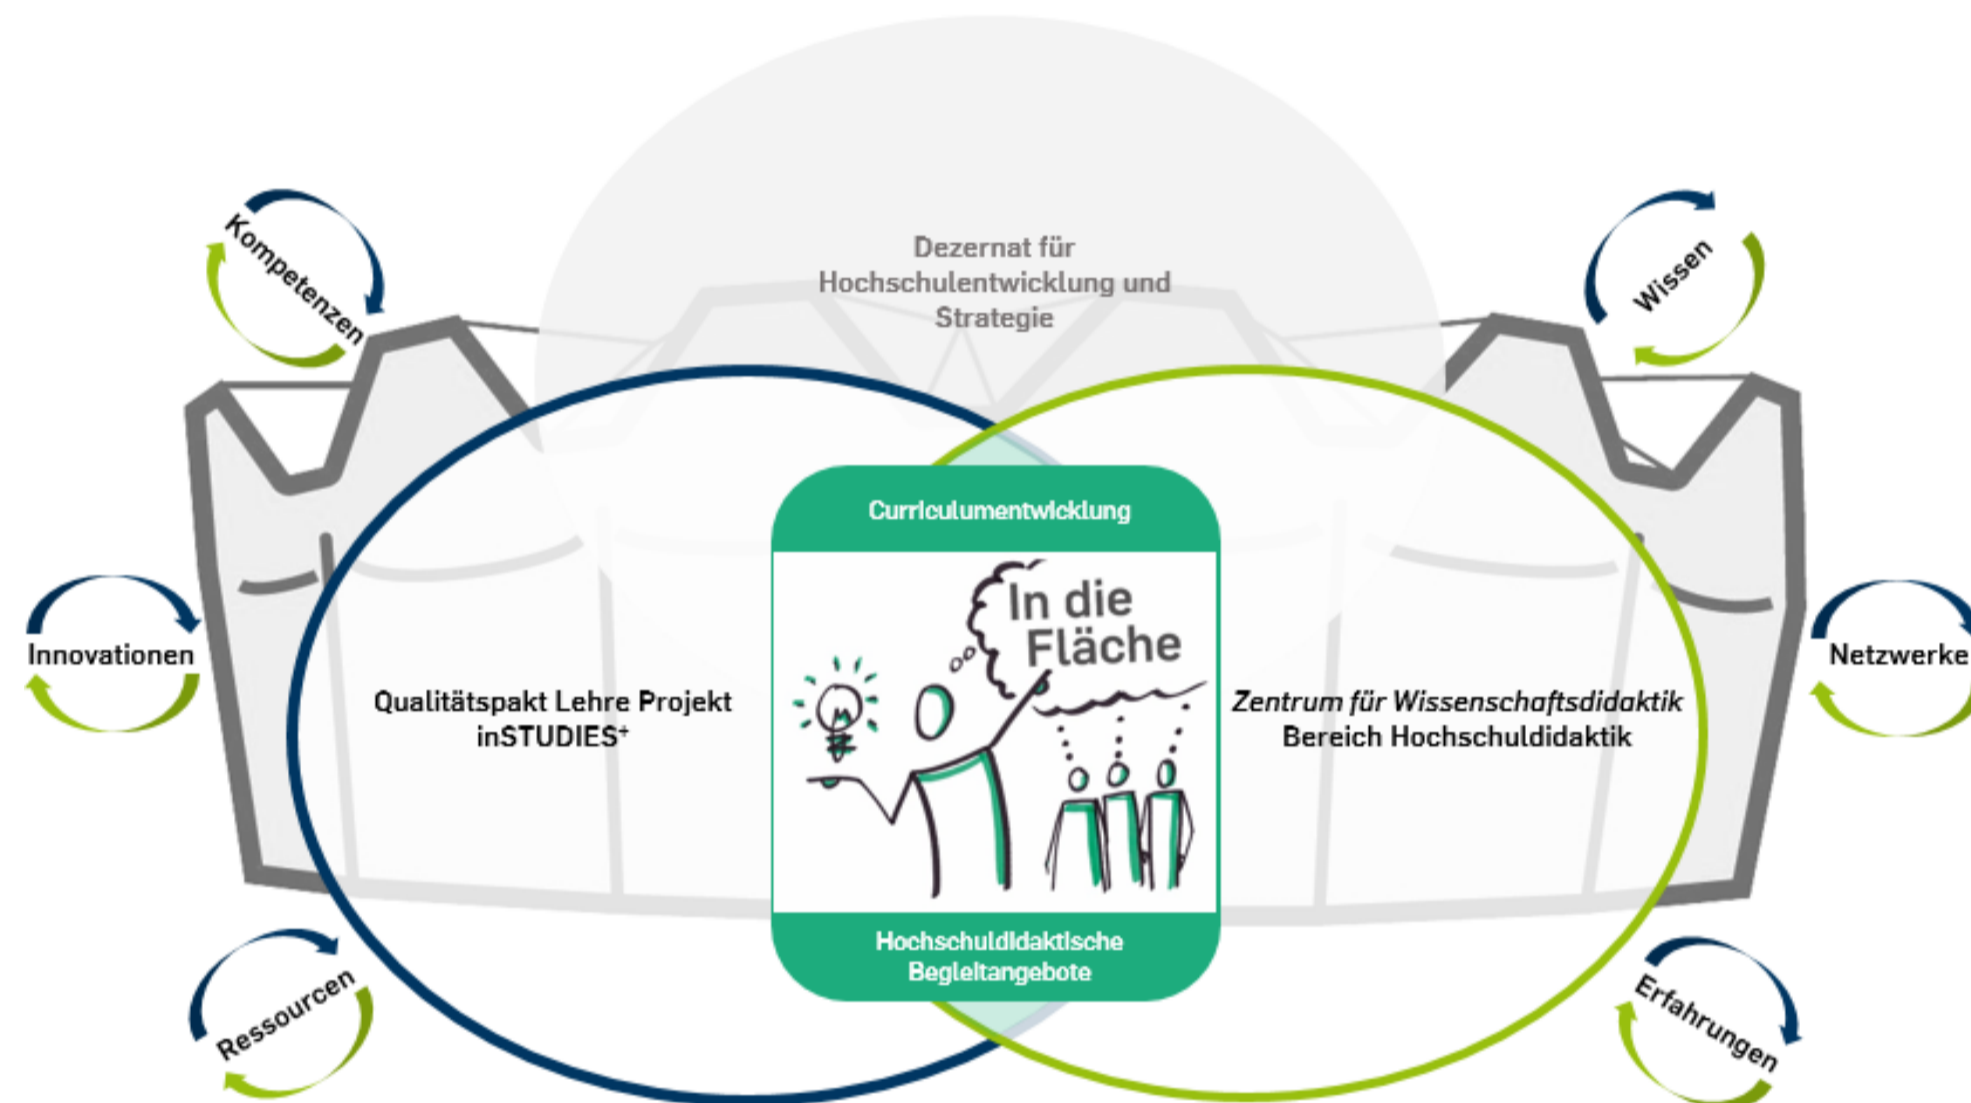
Dezernat für Hochschulentwicklung und Strategie

Kompetenzen

Wissen

Innovationen

Netzwerke

Curriculumentwicklung

In die Fläche

Qualitätspakt Lehre Projekt inSTUDIES$^+$

*Zentrum für Wissenschaftsdidaktik*
Bereich Hochschuldidaktik

Hochschuldidaktische Begleitangebote

Ressourcen

Erfahrungen